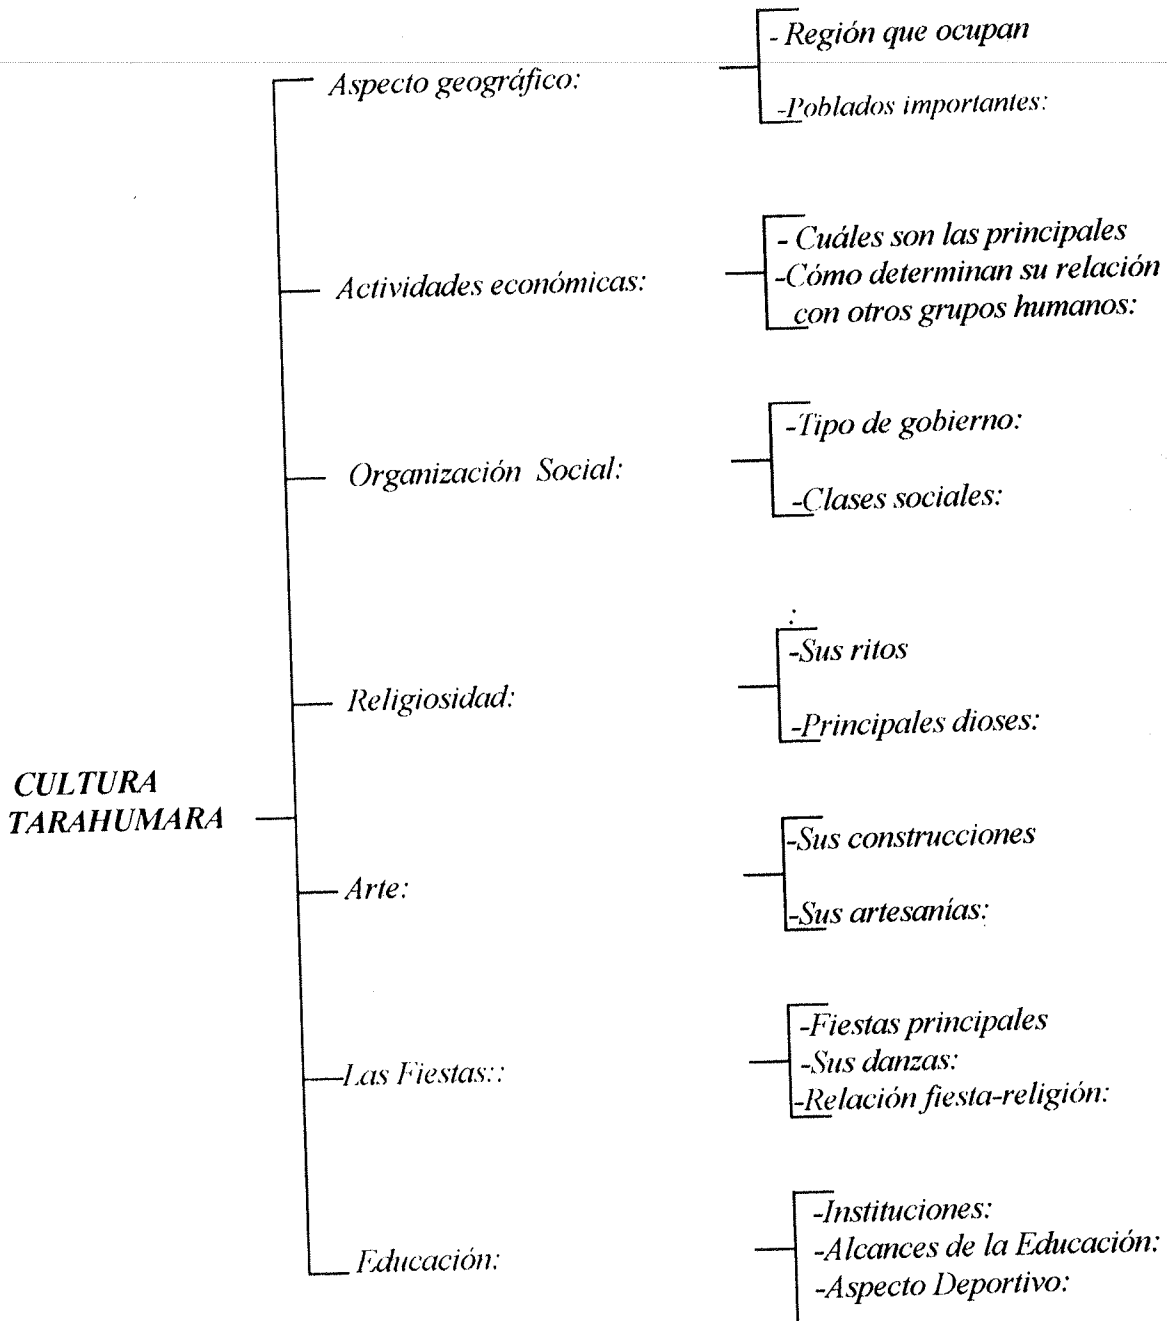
CULTURA TARAHUMARA

Aspecto geográfico:
- Región que ocupan
-Poblados importantes:

Actividades económicas:
- Cuáles son las principales
-Cómo determinan su relación con otros grupos humanos:

Organización Social:
-Tipo de gobierno:
-Clases sociales:

Religiosidad:
-Sus ritos
-Principales dioses:

Arte:
-Sus construcciones
-Sus artesanías:

Las Fiestas::
-Fiestas principales
-Sus danzas:
-Relación fiesta-religión:

Educación:
-Instituciones:
-Alcances de la Educación:
-Aspecto Deportivo: